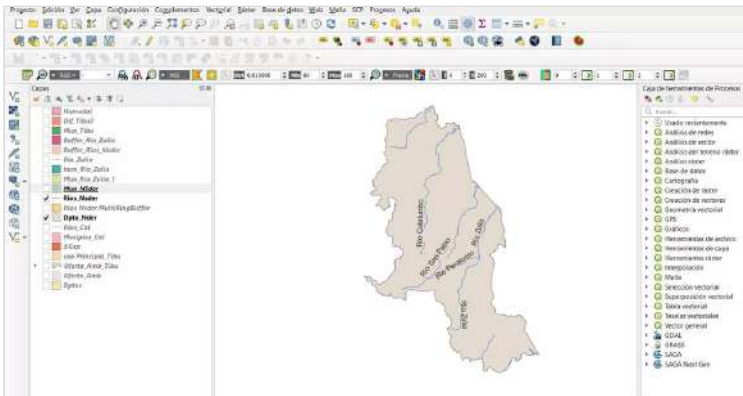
Proyecto Edición Ver Capa Configuración Complementos Vectorial Ráster Base de datos Web Malla SCP Procesos Ayuda

Capas
Humedal
Dif_Tibu
Mun_Tibu
Buffer_Rio_Zulia
Buffer_Rios_Nider
Rio_Zulia
tam_Rio_Zulia
Mun_Rio_Zulia_1
Mun_Nider
Rios_Nider
Rios Nider MultiRingBuffer
Dpto_Nider
Rios_Col
Municipio_Col
X Cor
Principal_Tibu
Granja_Area_Tibu
Granja_Area
Bytes

Rio Catatumbo
Rio San Pedro
Rio Pamplonita
Rio Zulia
Rio Zulia

Caja de herramientas de Procesos
Buscar...
Usado recientemente
Análisis de redes
Análisis de vector
Análisis del terreno ráster
Análisis ráster
Base de datos
Cartografía
Creación de ráster
Creación de vectores
Geometría vectorial
GPS
Gráficos
Herramientas de archivo
Herramientas de capa
Herramientas ráster
Interpolación
Malla
Selección vectorial
Superposición vectorial
Tabla vectorial
Teselas vectoriales
Vector general
GDAL
GRASS
SAGA
SAGA Next Gen